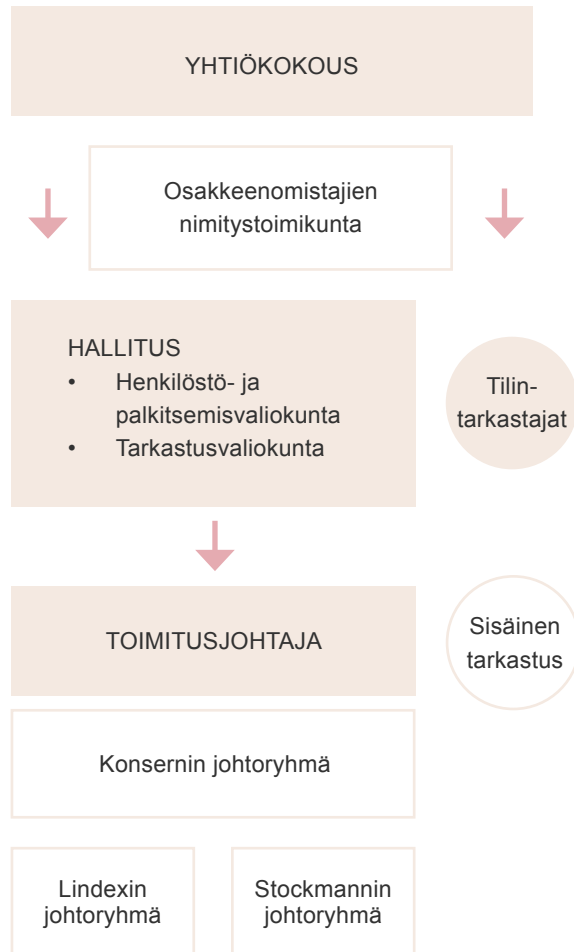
YHTIÖKOKOUS

Osakkeenomistajien nimitystoimikunta

HALLITUS
• Henkilöstö- ja palkitsemisvaliokunta
• Tarkastusvaliokunta

Tilintarkastajat

TOIMITUSJOHTAJA

Sisäinen tarkastus

Konsernin johtoryhmä

Lindexin johtoryhmä

Stockmannin johtoryhmä